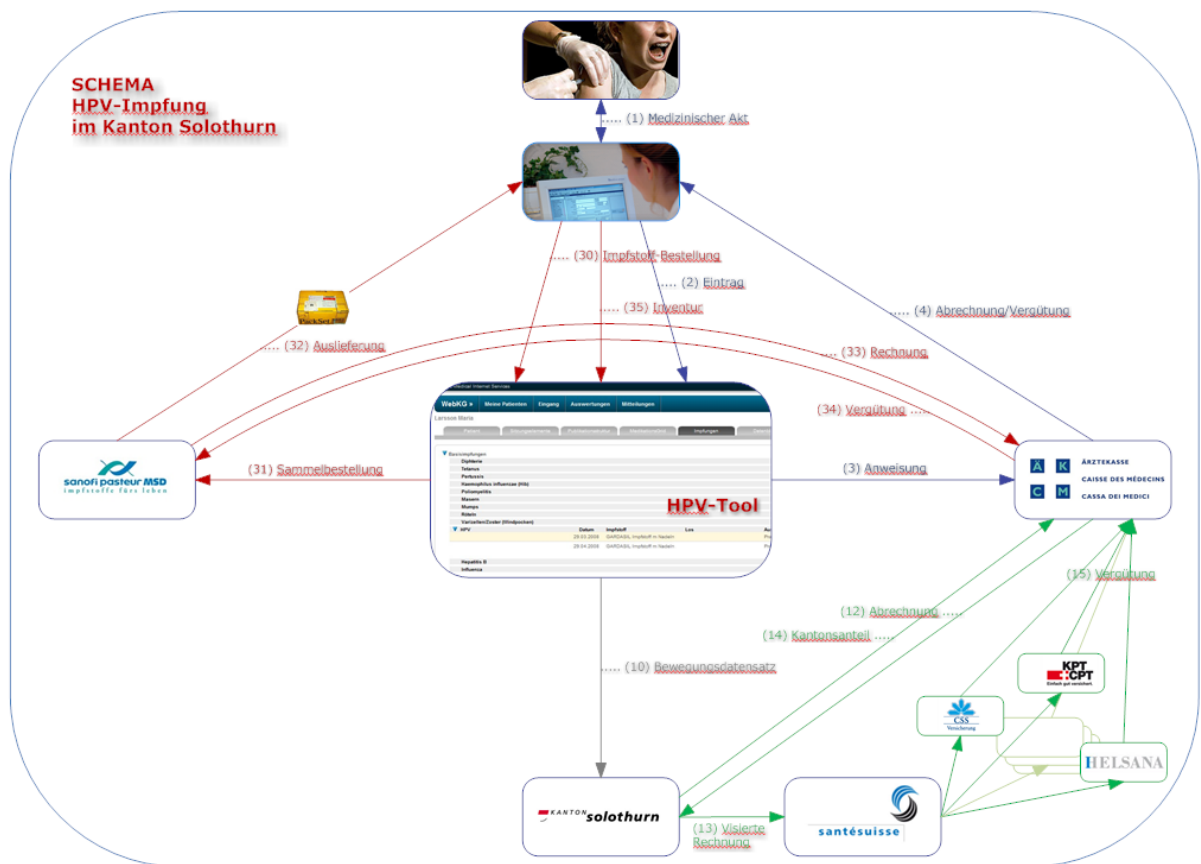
SCHEMA
HPV-Impfung
im Kanton Solothurn

.... (1) Medizinischer Akt

.... (30) Impfstoff-Bestellung

.... (2) Eintrag

.... (35) Inventur

.... (4) Abrechnung/Vergütung

.... (32) Auslieferung

.... (33) Rechnung

(34) Vergütung ....

sanofi pasteur MSD
impfstoffe fürs leben

(31) Sammelbestellung

(3) Anweisung

Ä K ÄRZTEKASSE
C M CAISSE DES MÉDECINS
CASSA DEI MEDICI

WebKG » Meine Patienten Eingang Auswertungen Mitteilungen

Larsson Maria

Impfungen

Basisimpfungen
Diphterie
Tetanus
Pertussis
Haemophilus influenzae (Hib)
Poliomyelitis
Masern
Mumps
Röteln
Varizellen/Zoster (Windpocken)
HPV Datum Impfstoff Los
29.03.2006 GARDASIL Impfstoff in Nadeln
29.04.2006 GARDASIL Impfstoff in Nadeln
Hepatitis B
Influenza

HPV-Tool

(15) Vergütung

(12) Abrechnung ....

(14) Kantonsanteil ....

.... (10) Bewegungsdatensatz

KPT CPT

CSS Versicherung

HELSANA

KANTON solothurn

(13) Visierte Rechnung

santésuisse